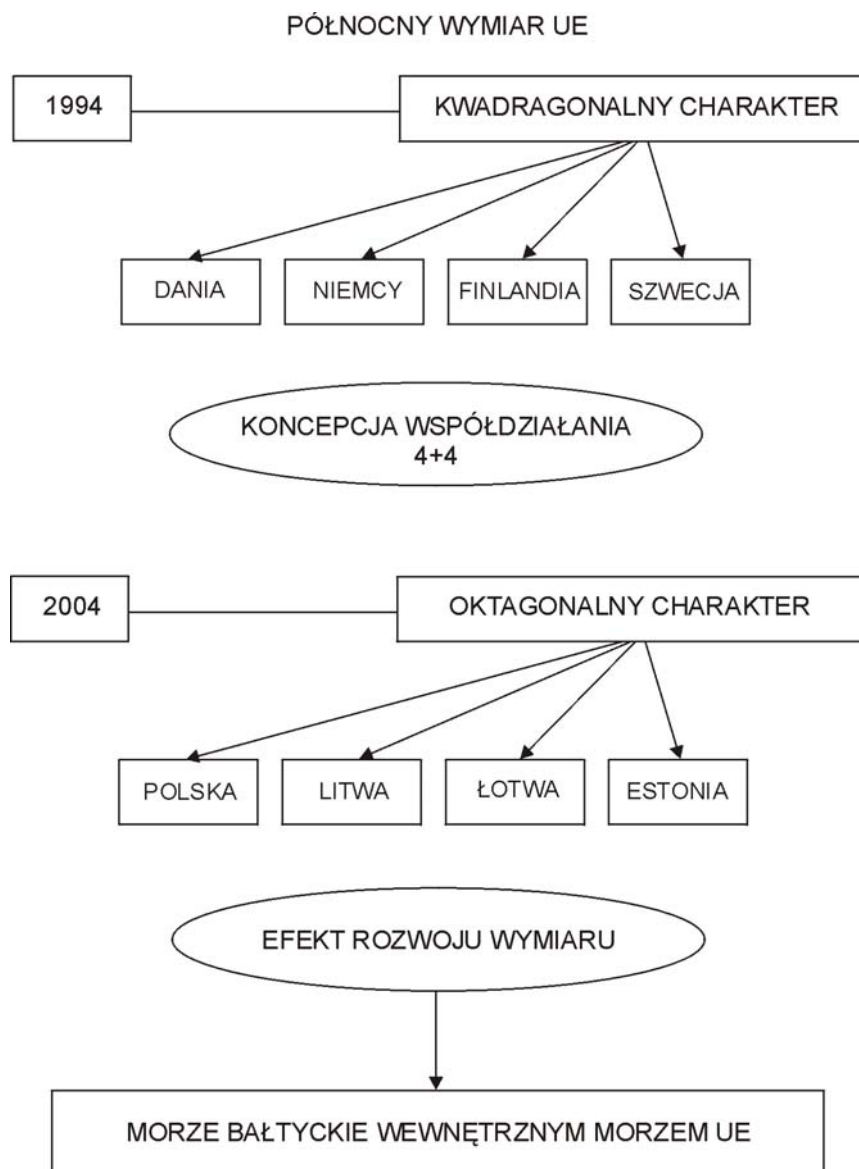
PÓŁNOCNY WYMIAR UE

1994

KWADRAGONALNY CHARAKTER

DANIA

NIEMCY

FINLANDIA

SZWECJA

KONCEPCJA WSPÓŁDZIAŁANIA 4+4

2004

OKTAGONALNY CHARAKTER

POLSKA

LITWA

ŁOTWA

ESTONIA

EFEKT ROZWOJU WYMIARU

MORZE BAŁTYCKIE WEWNĘTRZNYM MORZEM UE